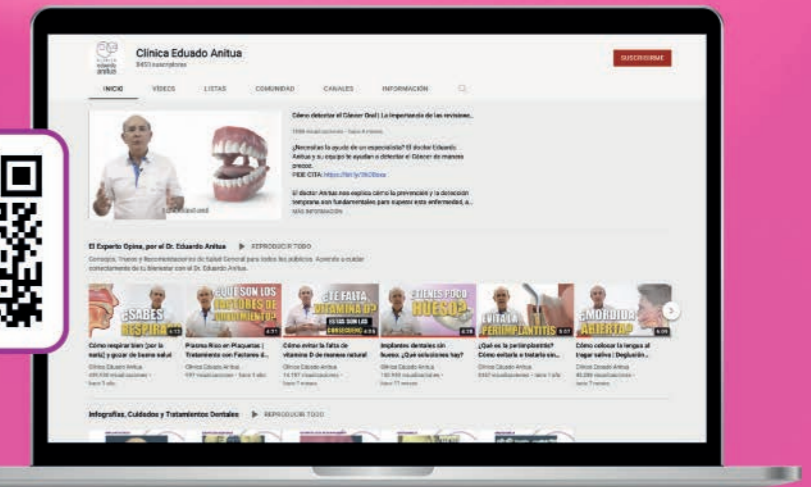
Clínica Eduado Anitua
8453 suscriptores

SUSCRIBIRME

INICIO VÍDEOS LISTAS COMUNIDAD CANALES INFORMACIÓN

Cómo detectar el Cáncer Oral | La importancia de las revisiones...

¿Necesitas la ayuda de un especialista? El doctor Eduardo Anitua y su equipo te ayudan a detectar el Cáncer de manera precoz.
PIDE CITA: https://bit.ly/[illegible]

El doctor Anitua nos explica cómo la prevención y la detección temprana son fundamentales para superar esta enfermedad, a...
MÁS INFORMACIÓN

El Experto Opina, por el Dr. Eduardo Anitua ▶ REPRODUCIR TODO
Consejos, Trucos y Recomendaciones de Salud General para todos los públicos. Aprende a cuidar correctamente de tu bienestar con el Dr. Eduardo Anitua.

¿SABES RESPIRAR?
¿QUÉ SON LOS FACTORES DE CRECIMIENTO?
¿TE FALTA VITAMINA D?
¿TIENES POCO HUESO?
EVITA LA PERIIMPLANTITIS
¿MORDIDA ABIERTA?

Cómo respirar bien (por la nariz) y gozar de buena salud
Plasma Rico en Plaquetas | Tratamiento con Factores d...
Cómo evitar la falta de vitamina D de manera natural
Implantes dentales sin hueso, ¿qué soluciones hay?
¿Qué es la periimplantitis? Cómo evitarla o tratarla sin...
Cómo colocar la lengua al tragar saliva | Deglución...

Infografías, Cuidados y Tratamientos Dentales ▶ REPRODUCIR TODO